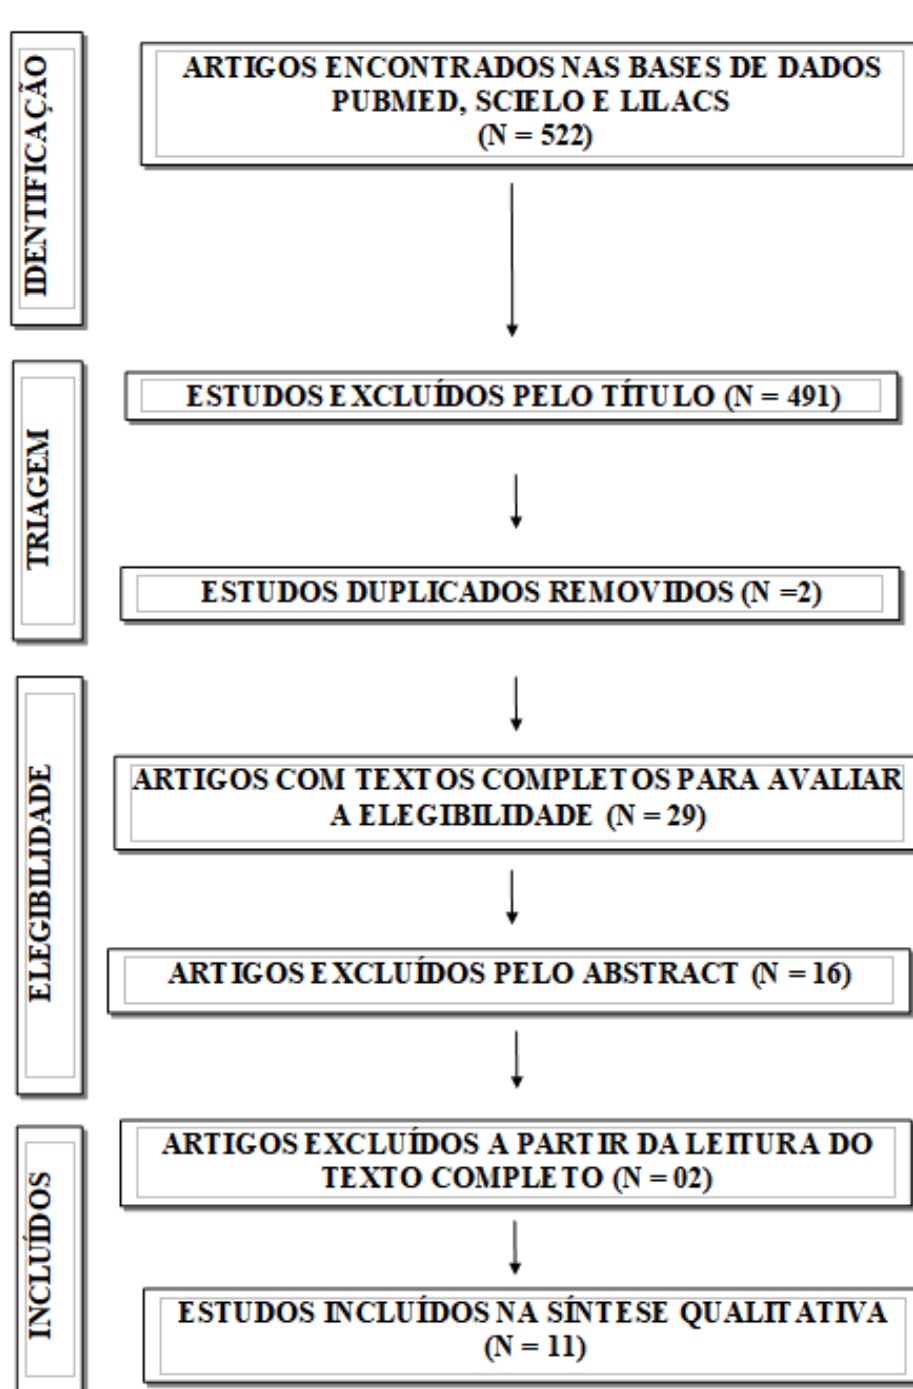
IDENTIFICAÇÃO

ARTIGOS ENCONTRADOS NAS BASES DE DADOS PUBMED, SCIELO E LILACS (N = 522)

TRIAGEM

ESTUDOS EXCLUÍDOS PELO TÍTULO (N = 491)

ESTUDOS DUPLICADOS REMOVIDOS (N =2)

ELEGIBILIDADE

ARTIGOS COM TEXTOS COMPLETOS PARA AVALIAR A ELEGIBILIDADE (N = 29)

ARTIGOS EXCLUÍDOS PELO ABSTRACT (N = 16)

INCLUÍDOS

ARTIGOS EXCLUÍDOS A PARTIR DA LEITURA DO TEXTO COMPLETO (N = 02)

ESTUDOS INCLUÍDOS NA SÍNTESE QUALITATIVA (N = 11)